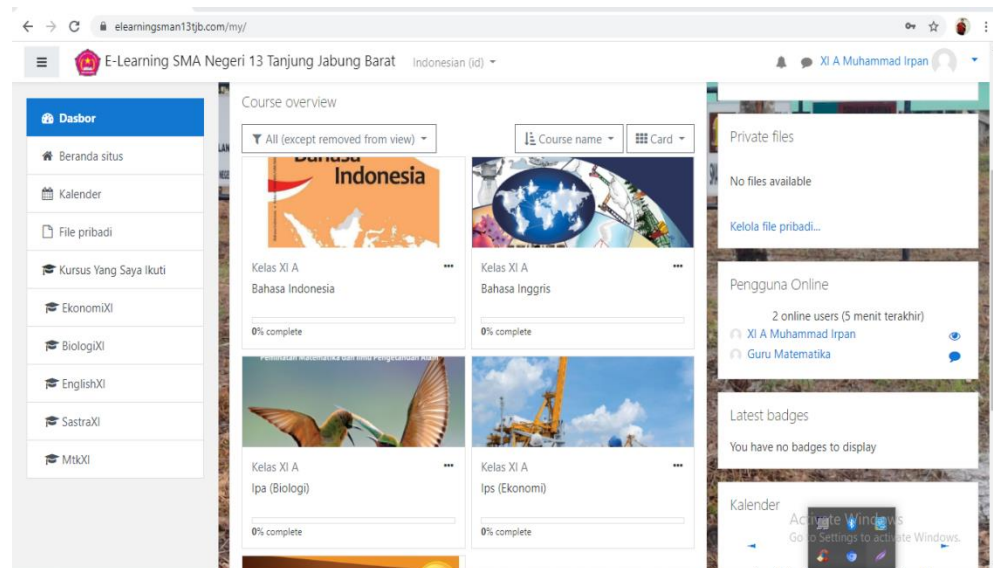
elearningsman13tjb.com/my/

E-Learning SMA Negeri 13 Tanjung Jabung Barat Indonesian (id)

XI A Muhammad Irpan

Dasbor
Beranda situs
Kalender
File pribadi
Kursus Yang Saya Ikuti
EkonomiXI
BiologiXI
EnglishXI
SastraXI
MtkXI

Course overview

All (except removed from view)
Course name
Card

Bahasa Indonesia

Kelas XI A
Bahasa Indonesia
0% complete

Kelas XI A
Bahasa Inggris
0% complete

Kelas XI A
Ipa (Biologi)
0% complete

Kelas XI A
Ips (Ekonomi)
0% complete

Private files
No files available
Kelola file pribadi...

Pengguna Online
2 online users (5 menit terakhir)
XI A Muhammad Irpan
Guru Matematika

Latest badges
You have no badges to display

Kalender

Activate Windows
Go to Settings to activate Windows.